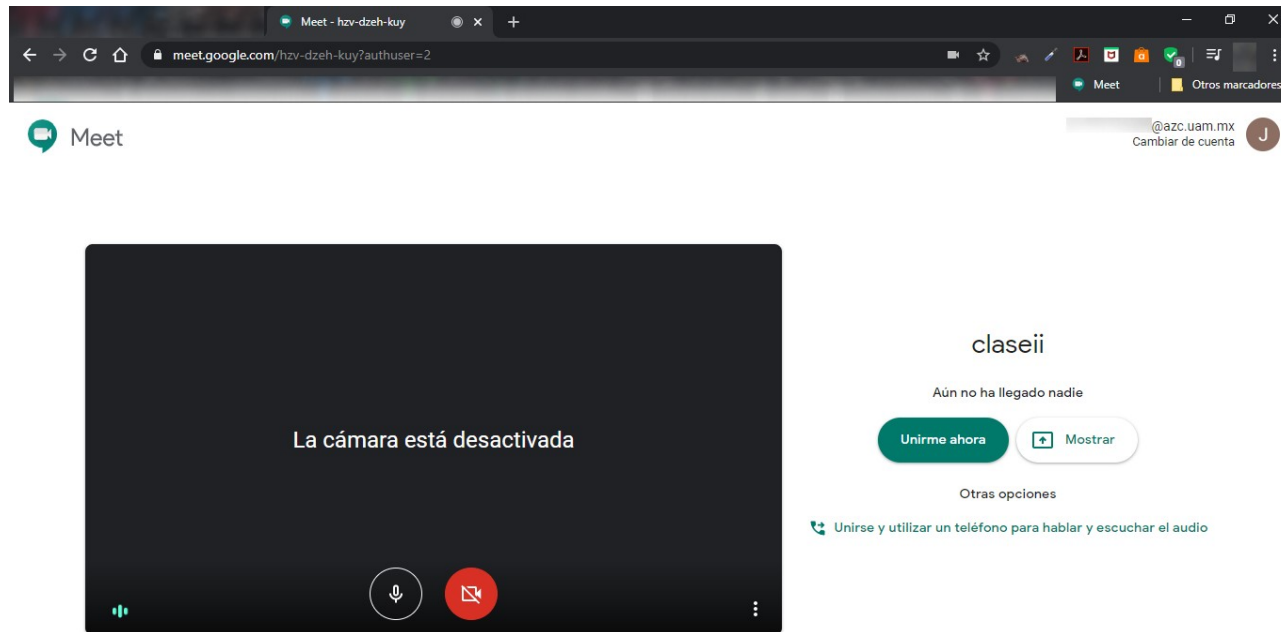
Meet - hzv-dzeh-kuy

meet.google.com/hzv-dzeh-kuy?authuser=2

Meet
Otros marcadores

Meet

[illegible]@azc.uam.mx
Cambiar de cuenta
J

La cámara está desactivada

claseii

Aún no ha llegado nadie

Unirme ahora
Mostrar

Otras opciones

Unirse y utilizar un teléfono para hablar y escuchar el audio